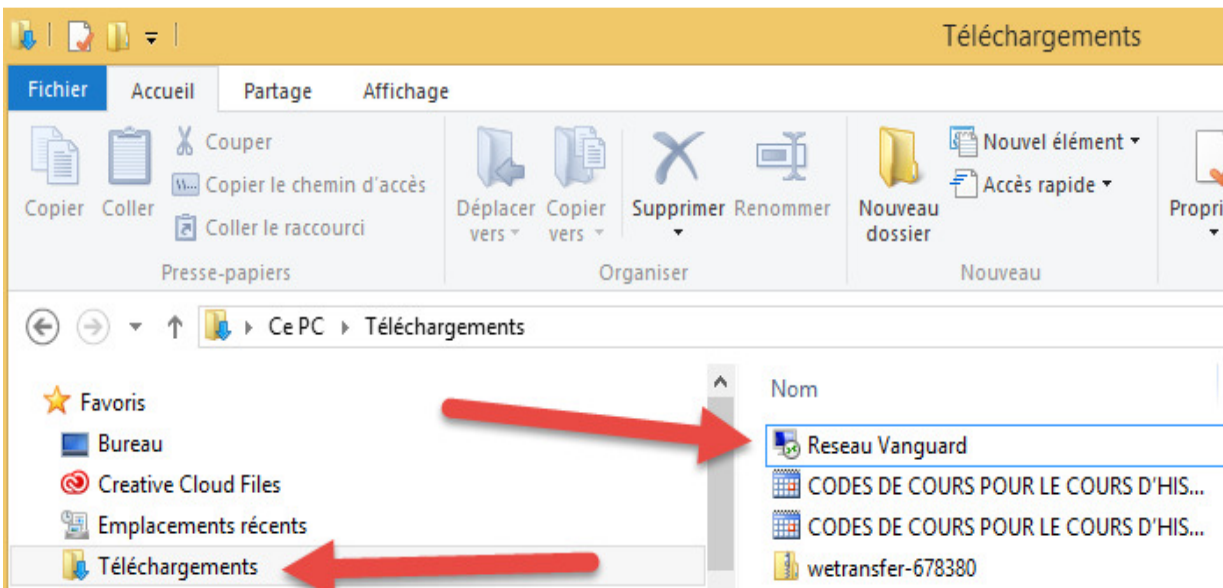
Téléchargements

Fichier | Accueil | Partage | Affichage

Copier | Coller | Couper | Copier le chemin d'accès | Coller le raccourci
Presse-papiers

Déplacer vers | Copier vers | Supprimer | Renommer
Organiser

Nouveau dossier | Nouvel élément | Accès rapide
Nouveau

Propri

Ce PC ▸ Téléchargements

Favoris
Bureau
Creative Cloud Files
Emplacements récents
Téléchargements

Nom
Reseau Vanguard
CODES DE COURS POUR LE COURS D'HIS...
CODES DE COURS POUR LE COURS D'HIS...
wetransfer-678380